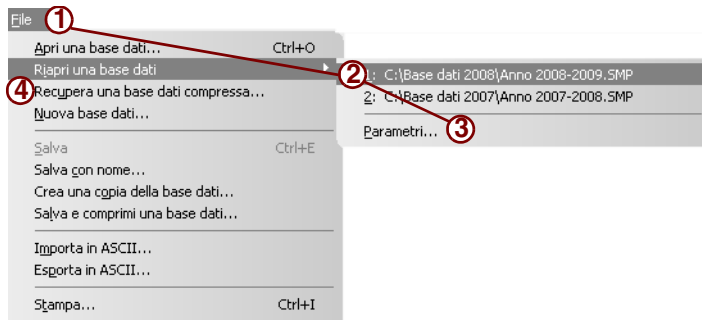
File ①
Apri una base dati... Ctrl+O
Riapri una base dati
④ Recupera una base dati compressa...
Nuova base dati...
Salva Ctrl+E
Salva con nome...
Crea una copia della base dati...
Salva e comprimi una base dati...
Importa in ASCII...
Esporta in ASCII...
Stampa... Ctrl+I

② 1: C:\Base dati 2008\Anno 2008-2009.SMP
2: C:\Base dati 2007\Anno 2007-2008.SMP
Parametri... ③